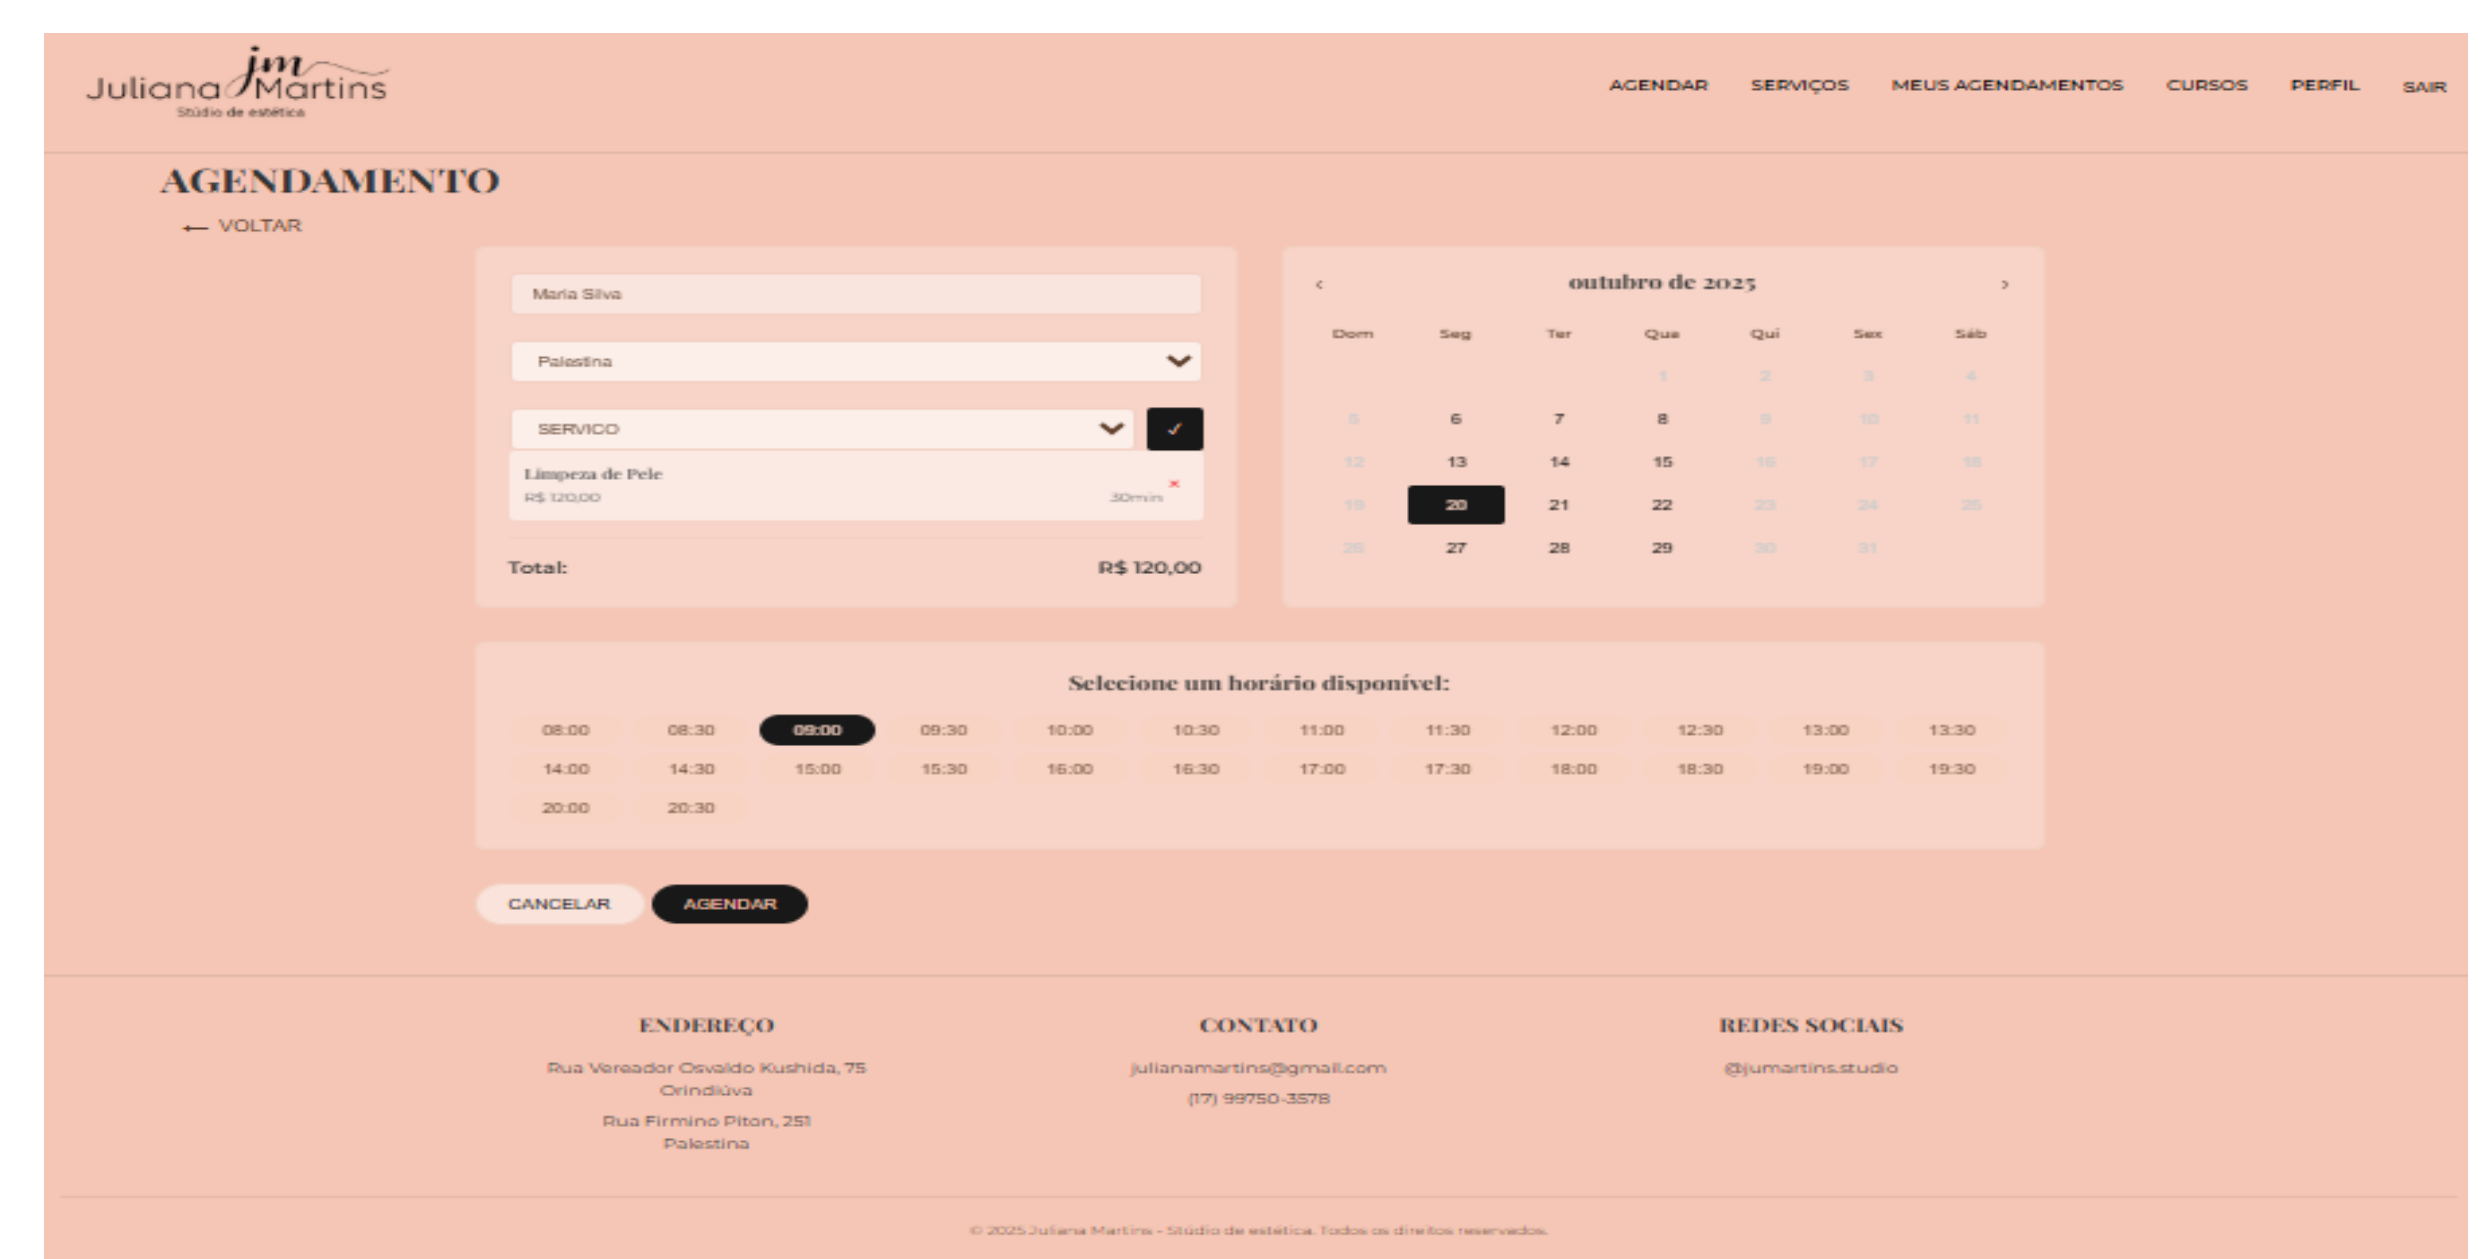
jm
Juliana Martins
Stúdio de estética

AGENDAR SERVIÇOS MEUS AGENDAMENTOS CURSOS PERFIL SAIR

AGENDAMENTO

← VOLTAR

Maria Silva

Palestina

SERVICO ✓

Limpeza de Pele
R$ 120,00 30min ×

Total: R$ 120,00

‹ outubro de 2025 ›

| Dom | Seg | Ter | Qua | Qui | Sex | Sáb |
|---|---|---|---|---|---|---|
| | | | 1 | 2 | 3 | 4 |
| 5 | 6 | 7 | 8 | 9 | 10 | 11 |
| 12 | 13 | 14 | 15 | 16 | 17 | 18 |
| 19 | 20 | 21 | 22 | 23 | 24 | 25 |
| 26 | 27 | 28 | 29 | 30 | 31 | |

Selecione um horário disponível:

08:00 08:30 09:00 09:30 10:00 10:30 11:00 11:30 12:00 12:30 13:00 13:30
14:00 14:30 15:00 15:30 16:00 16:30 17:00 17:30 18:00 18:30 19:00 19:30
20:00 20:30

CANCELAR AGENDAR

ENDEREÇO
Rua Vereador Osvaldo Kushida, 75
Orindiúva
Rua Firmino Piton, 251
Palestina

CONTATO
julianamartins@gmail.com
(17) 99750-3578

REDES SOCIAIS
@jumartins.studio

© 2025 Juliana Martins - Stúdio de estética. Todos os direitos reservados.